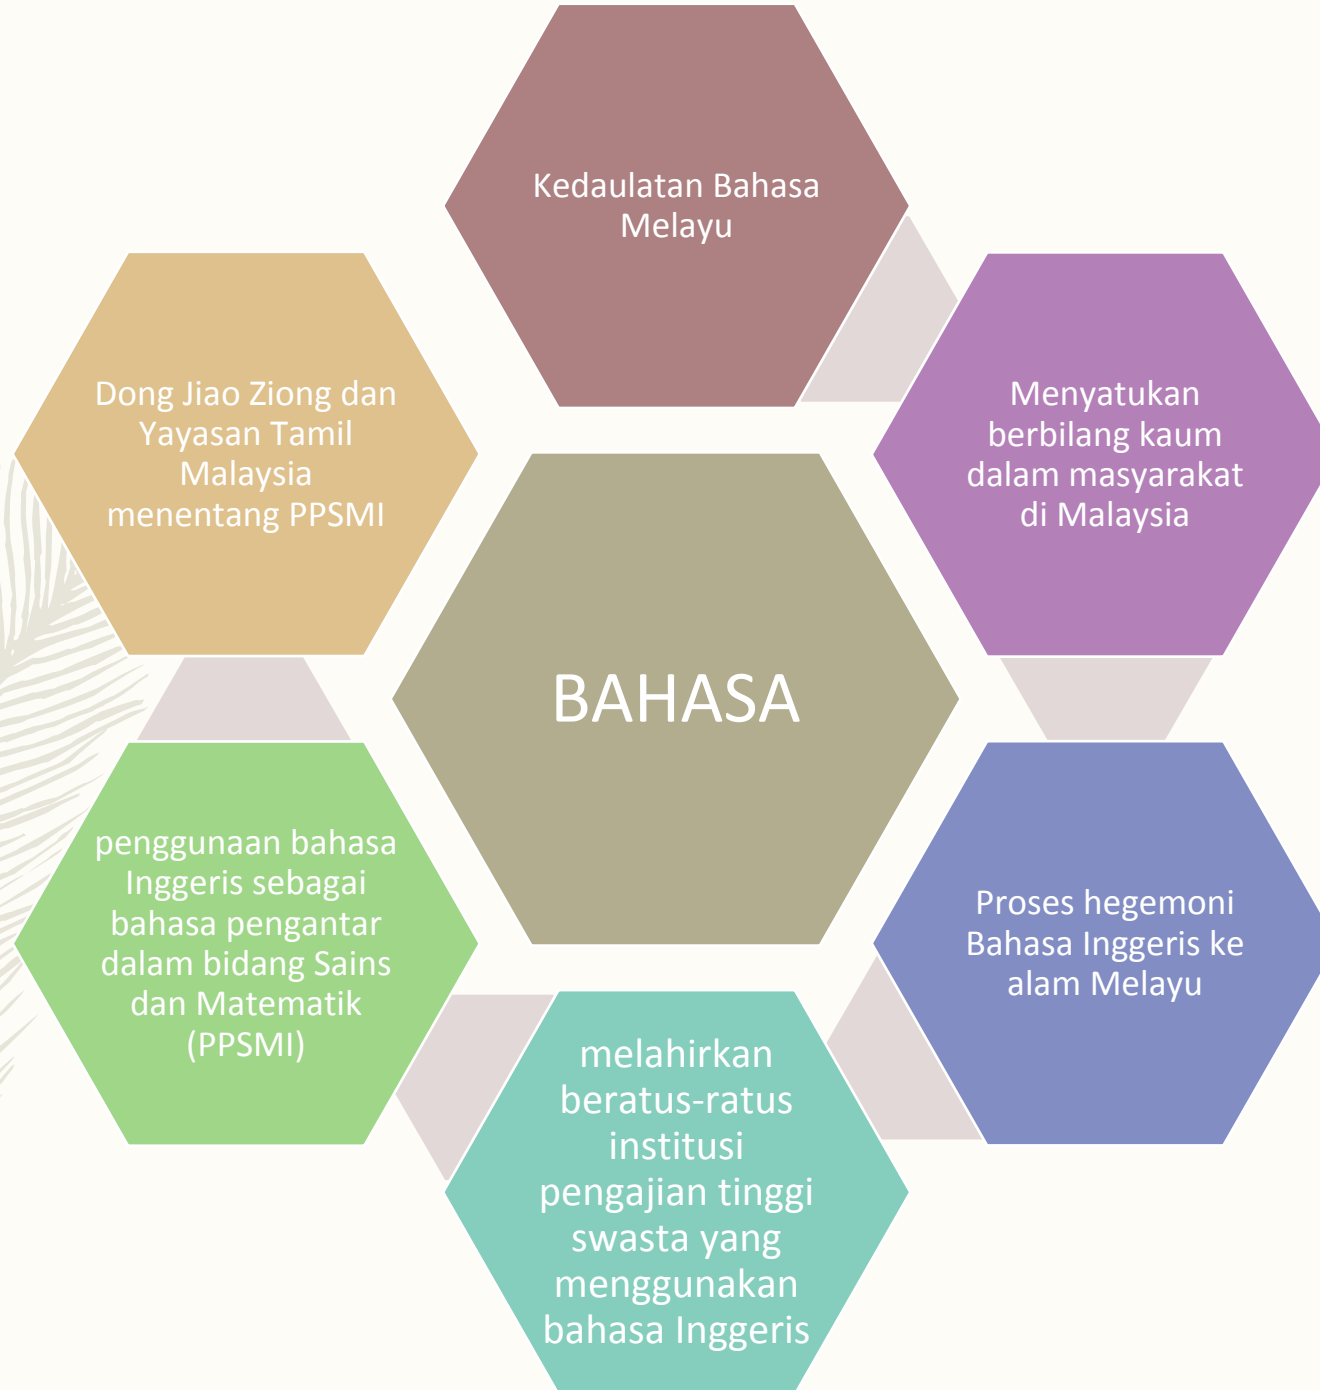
BAHASA

Kedaulatan Bahasa Melayu

Menyatukan berbilang kaum dalam masyarakat di Malaysia

Proses hegemoni Bahasa Inggeris ke alam Melayu

melahirkan beratus-ratus institusi pengajian tinggi swasta yang menggunakan bahasa Inggeris

penggunaan bahasa Inggeris sebagai bahasa pengantar dalam bidang Sains dan Matematik (PPSMI)

Dong Jiao Ziong dan Yayasan Tamil Malaysia menentang PPSMI